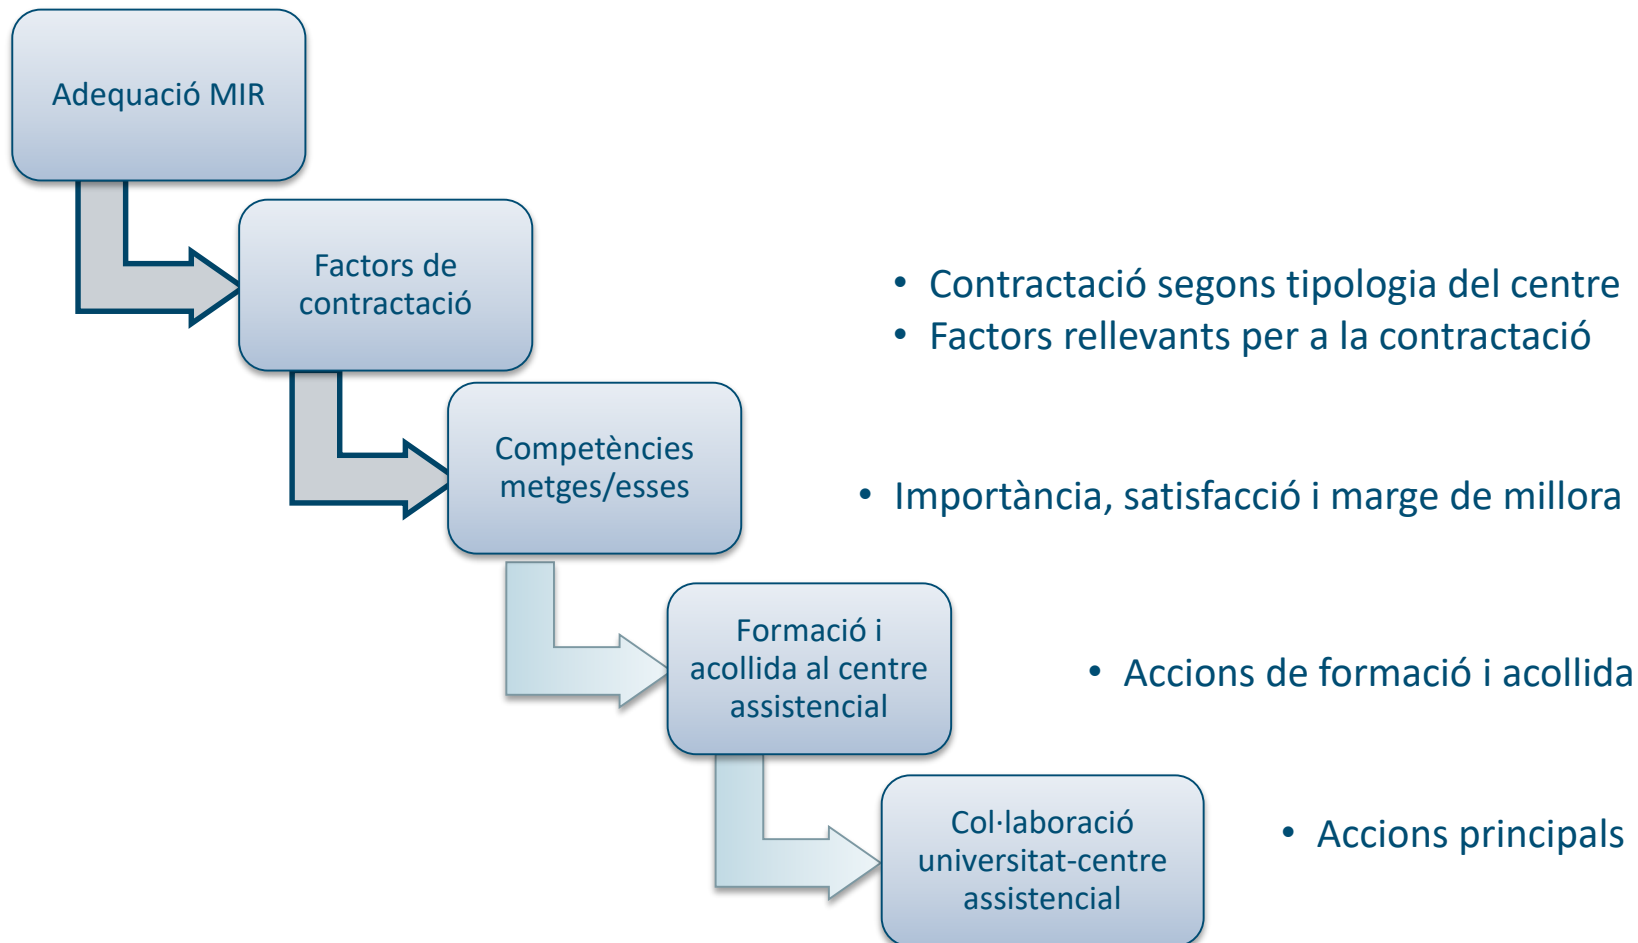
Adequació MIR

Factors de contractació

• Contractació segons tipologia del centre
• Factors rellevants per a la contractació

Competències metges/esses

• Importància, satisfacció i marge de millora

Formació i acollida al centre assistencial

• Accions de formació i acollida

Col·laboració universitat-centre assistencial

• Accions principals